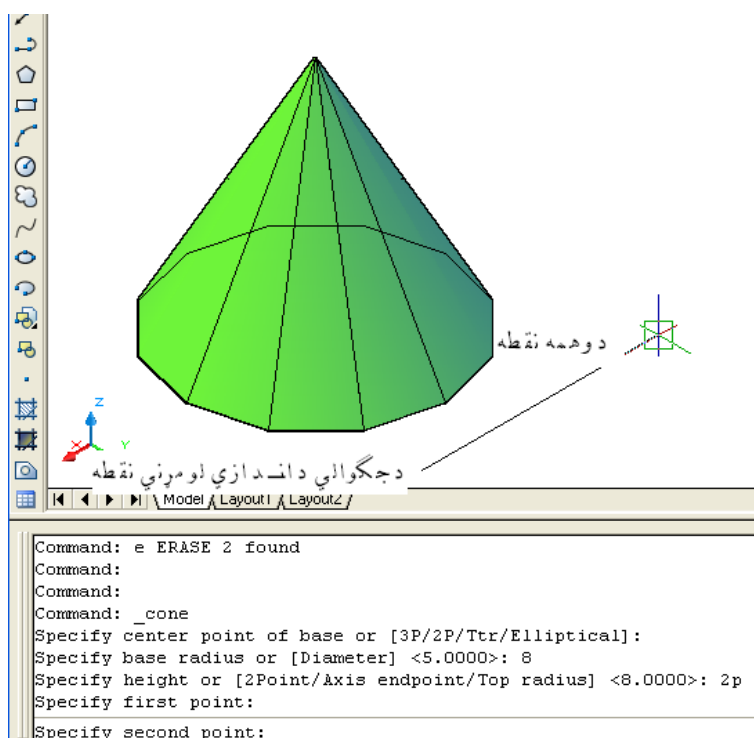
دوهمه نقطه

Z
Y
X

دجگوالي دانـدازې لومړنې نقطه

Model / Layout1 / Layout2

Command: e ERASE 2 found
Command:
Command:
Command: _cone
Specify center point of base or [3P/2P/Ttr/Elliptical]:
Specify base radius or [Diameter] <5.0000>: 8
Specify height or [2Point/Axis endpoint/Top radius] <8.0000>: 2p
Specify first point:

Specify second point: